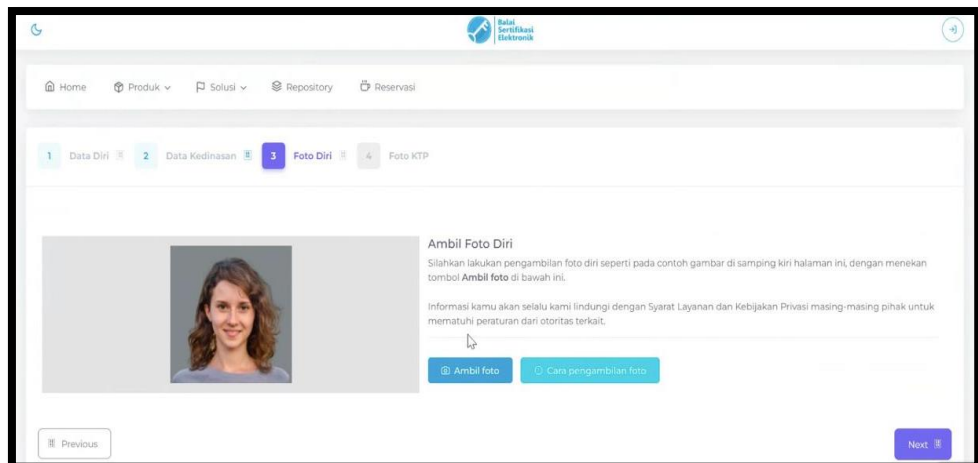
Balai Sertifikasi Elektronik

Home Produk Solusi Repository Reservasi

1 Data Diri 2 Data Kedinasan 3 Foto Diri 4 Foto KTP

Ambil Foto Diri

Silahkan lakukan pengambilan foto diri seperti pada contoh gambar di samping kiri halaman ini, dengan menekan tombol **Ambil foto** di bawah ini.

Informasi kamu akan selalu kami lindungi dengan Syarat Layanan dan Kebijakan Privasi masing-masing pihak untuk mematuhi peraturan dari otoritas terkait.

Ambil foto Cara pengambilan foto

Previous

Next